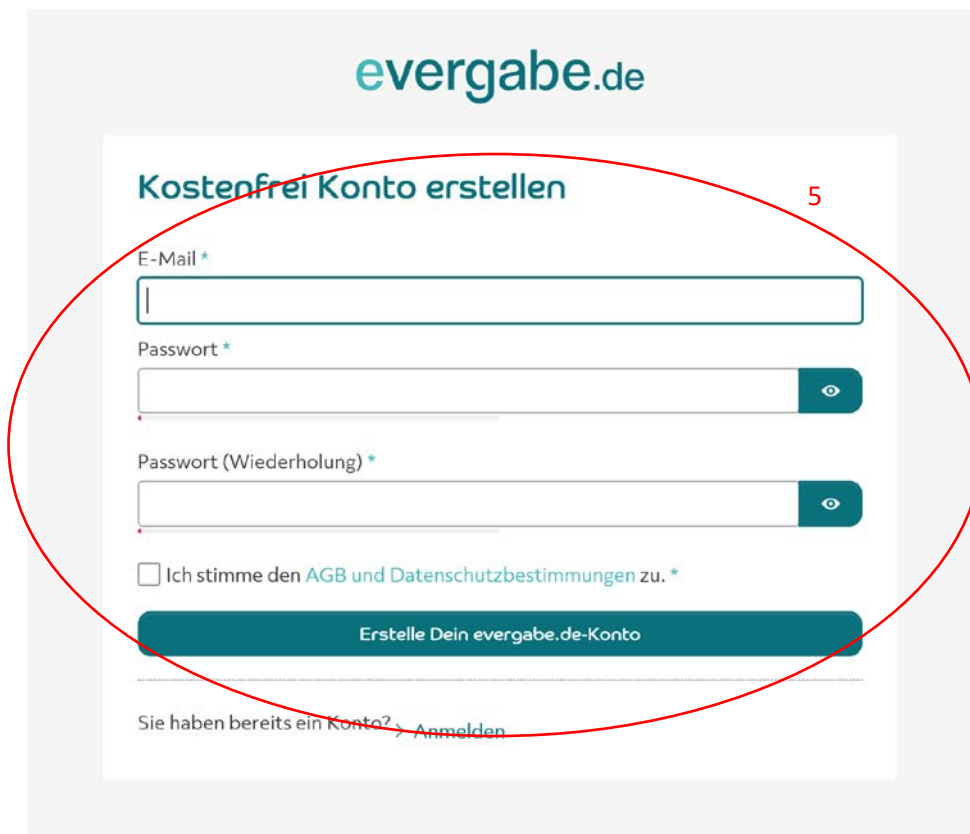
evergabe.de

Kostenfrei Konto erstellen

5

E-Mail *

Passwort *

Passwort (Wiederholung) *

Ich stimme den AGB und Datenschutzbestimmungen zu. *

Erstelle Dein evergabe.de-Konto

Sie haben bereits ein Konto? > Anmelden